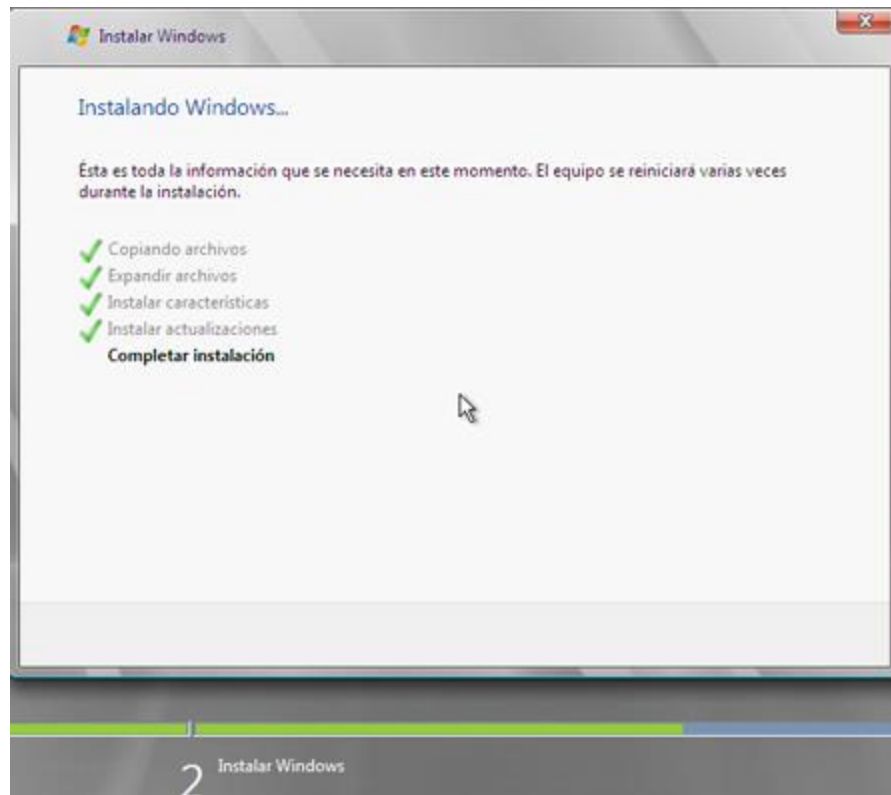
Instalar Windows

Instalando Windows...

Ésta es toda la información que se necesita en este momento. El equipo se reiniciará varias veces durante la instalación.

Copiando archivos
Expandir archivos
Instalar características
Instalar actualizaciones
Completar instalación

2 Instalar Windows